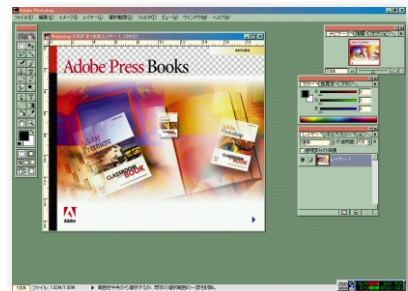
Adobe Photoshop
ファイル(F) 編集(E) イメージ(I) レイヤー(L) 選択範囲(S) フィルタ(T) ビュー(V) ウィンドウ(W) ヘルプ(H)
Adobe Press Books
Adobe Premiere
CLASSROOM IN A BOOK
Adobe Photoshop
CLASSROOM IN A BOOK
Adobe
R
G
B
レイヤー 1
100%
ファイル : 1.03M/1.80M
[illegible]